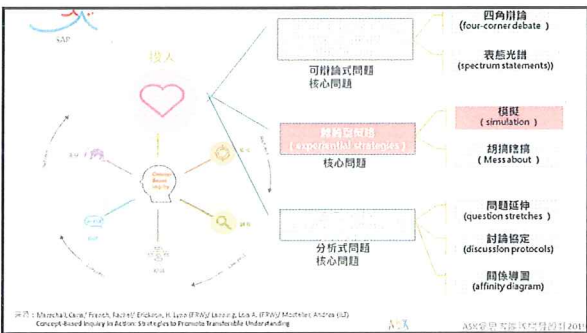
SAP

核心

可辯論式問題
核心問題

體驗式問題
( experiential strategies )
核心問題

分析式問題
核心問題

四角辯論
(four-corner debate)

表態光譜
(spectrum statements))

模擬
( simulation )

胡搞瞎搞
( Messabout )

問題延伸
(question stretches)

討論協定
(discussion protocols)

關係導圖
(affinity diagram)

來源：Marschall, Carla/ French, Rachel/ Erickson, H. Lynn (FRW)/ Lanning, Lois A. (FRW)/ Mostafavi, Andrea (ILT)
Concept-Based Inquiry in Action: Strategies to Promote Transferable Understanding

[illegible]